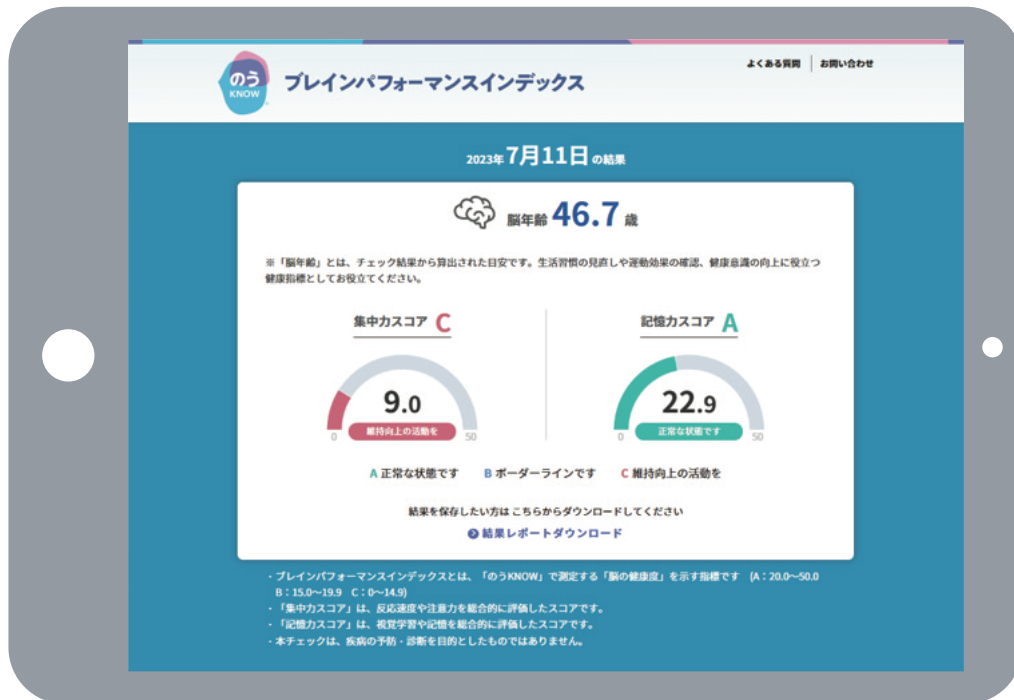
のう
KNOW
ブレインパフォーマンスインデックス

よくある質問 | お問い合わせ

2023年 7月11日 の結果

脳年齢 46.7 歳

※「脳年齢」とは、チェック結果から算出された目安です。生活習慣の見直しや運動効果の確認、健康意識の向上に役立つ健康指標としてお役立てください。

集中力スコア C

9.0

0 維持向上の活動を 50

記憶力スコア A

22.9

0 正常な状態です 50

A 正常な状態です B ボーダーラインです C 維持向上の活動を

結果を保存したい方は こちらからダウンロードしてください

結果レポートダウンロード

・ブレインパフォーマンスインデックスとは、「のうKNOW」で測定する「脳の健康度」を示す指標です (A：20.0〜50.0 B：15.0〜19.9 C：0〜14.9)
・「集中力スコア」は、反応速度や注意力を総合的に評価したスコアです。
・「記憶力スコア」は、視覚学習や記憶を総合的に評価したスコアです。
・本チェックは、疾病の予防・診断を目的としたものではありません。